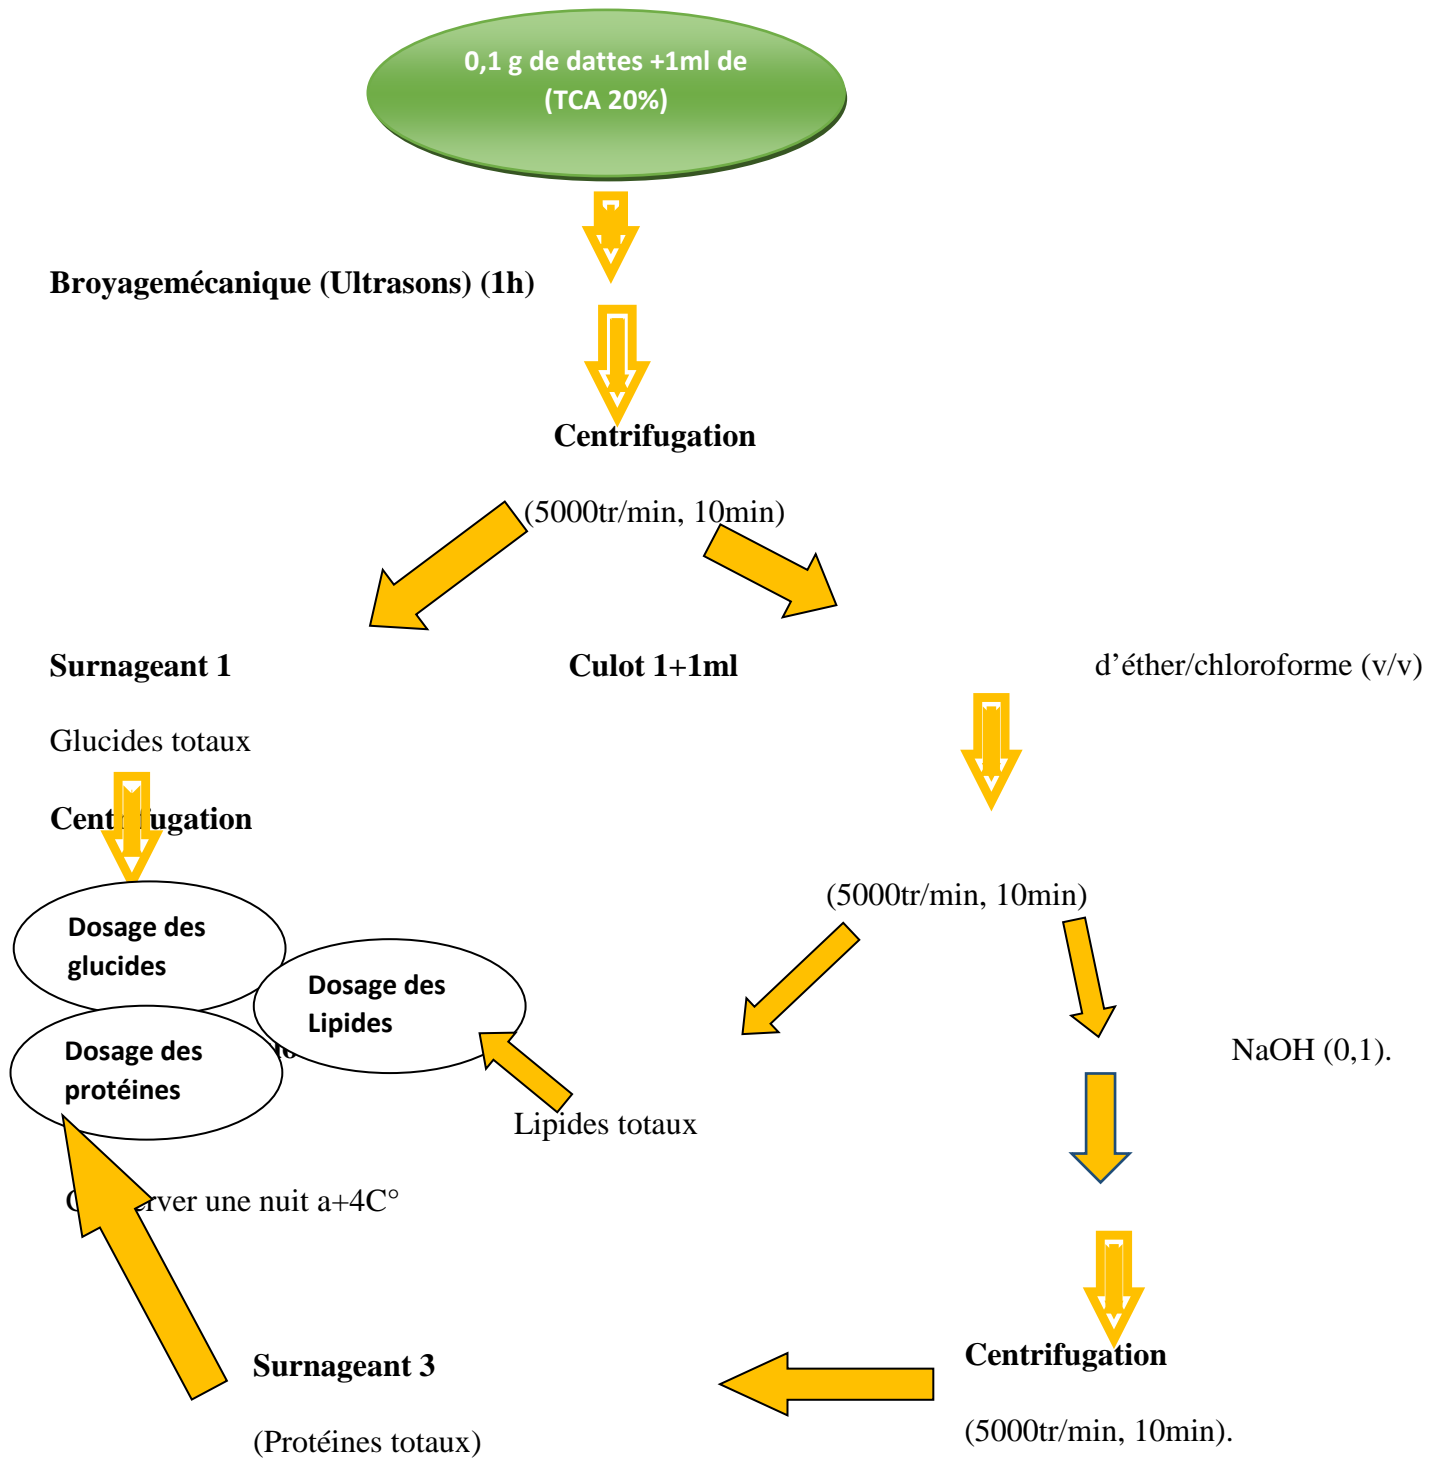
0,1 g de dattes +1ml de (TCA 20%)

Broyagemécanique (Ultrasons) (1h)

Centrifugation

(5000tr/min, 10min)

Surnageant 1

Culot 1+1ml

d'éther/chloroforme (v/v)

Glucides totaux

Cent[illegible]ugation

Dosage des glucides

Dosage des Lipides

Dosage des protéines

(5000tr/min, 10min)

NaOH (0,1).

Lipides totaux

C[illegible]rver une nuit a+4C°

Surnageant 3

(Protéines totaux)

Centrifugation

(5000tr/min, 10min).